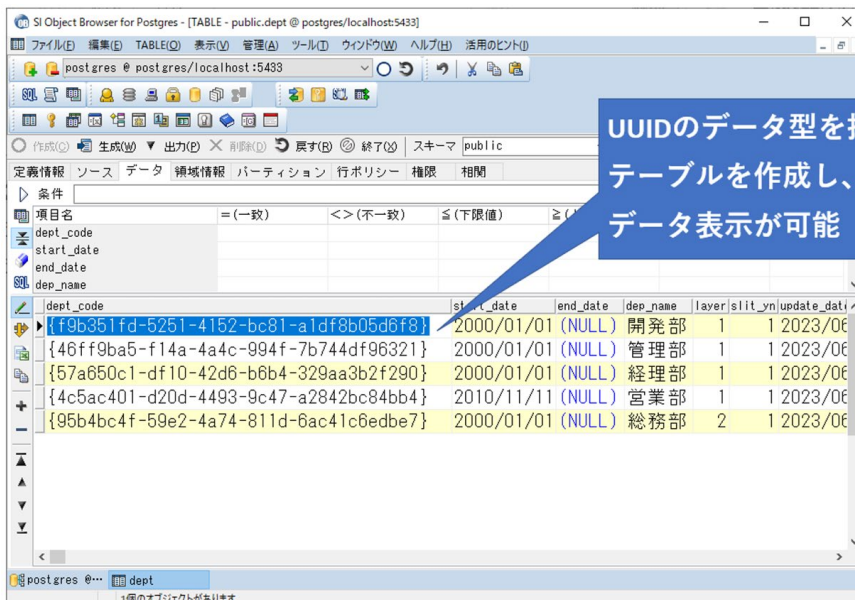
SI Object Browser for Postgres - [TABLE - public.dept @ postgres/localhost:5433]

ファイル(F) 編集(E) TABLE(O) 表示(V) 管理(A) ツール(T) ウィンドウ(W) ヘルプ(H) 活用のヒント(I)

postgres @ postgres/localhost:5433

作成(C) 生成(W) 出力(P) 削除(D) 戻す(R) 終了(X) スキーマ public

定義情報 ソース データ 領域情報 パーティション 行ポリシー 権限 相関

条件

| 項目名 | =(一致) | <>(不一致) | ≦(下限値) | ≧( |
|---|---|---|---|---|
| dept_code | | | | |
| start_date | | | | |
| end_date | | | | |
| dep_name | | | | |

| dept_code | start_date | end_date | dep_name | layer | slit_yn | update_dat |
|---|---|---|---|---|---|---|
| {f9b351fd-5251-4152-bc81-a1df8b05d6f8} | 2000/01/01 | (NULL) | 開発部 | 1 | 1 | 2023/06 |
| {46ff9ba5-f14a-4a4c-994f-7b744df96321} | 2000/01/01 | (NULL) | 管理部 | 1 | 1 | 2023/06 |
| {57a650c1-df10-42d6-b6b4-329aa3b2f290} | 2000/01/01 | (NULL) | 経理部 | 1 | 1 | 2023/06 |
| {4c5ac401-d20d-4493-9c47-a2842bc84bb4} | 2010/11/11 | (NULL) | 営業部 | 1 | 1 | 2023/06 |
| {95b4bc4f-59e2-4a74-811d-6ac41c6edbe7} | 2000/01/01 | (NULL) | 総務部 | 2 | 1 | 2023/06 |

UUIDのデータ型を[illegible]
テーブルを作成し、
データ表示が可能

postgres @··· dept

1個のオブジェクトがあります